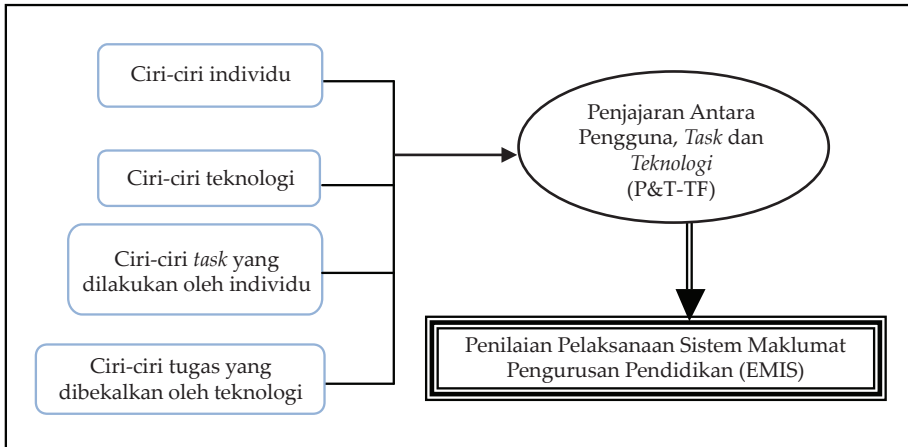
Ciri-ciri individu

Ciri-ciri teknologi

Ciri-ciri *task* yang dilakukan oleh individu

Ciri-ciri tugas yang dibekalkan oleh teknologi

Penjajaran Antara Pengguna, *Task* dan *Teknologi* (P&T-TF)

Penilaian Pelaksanaan Sistem Maklumat Pengurusan Pendidikan (EMIS)